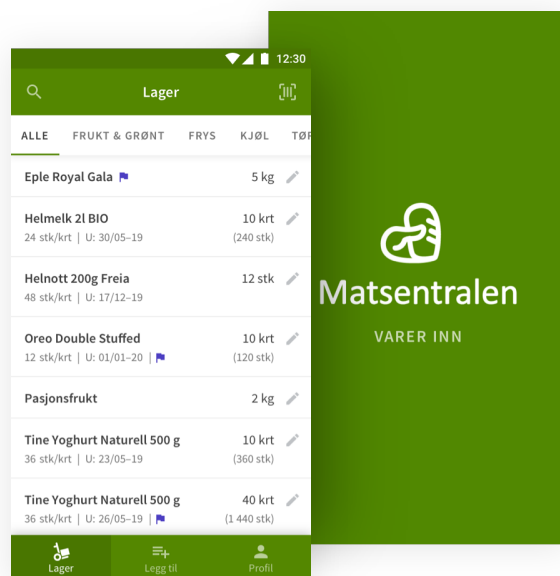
12:30

Lager

ALLE FRUKT & GRØNT FRYS KJØL TØR

Eple Royal Gala 5 kg

Helmelk 2l BIO 10 krt
24 stk/krt | U: 30/05–19 (240 stk)

Helnott 200g Freia 12 stk
48 stk/krt | U: 17/12–19

Oreo Double Stuffed 10 krt
12 stk/krt | U: 01/01–20 | (120 stk)

Pasjonsfrukt 2 kg

Tine Yoghurt Naturell 500 g 10 krt
36 stk/krt | U: 23/05–19 (360 stk)

Tine Yoghurt Naturell 500 g 40 krt
36 stk/krt | U: 26/05–19 | (1 440 stk)

Lager Legg til Profil

Matsentralen

VARER INN